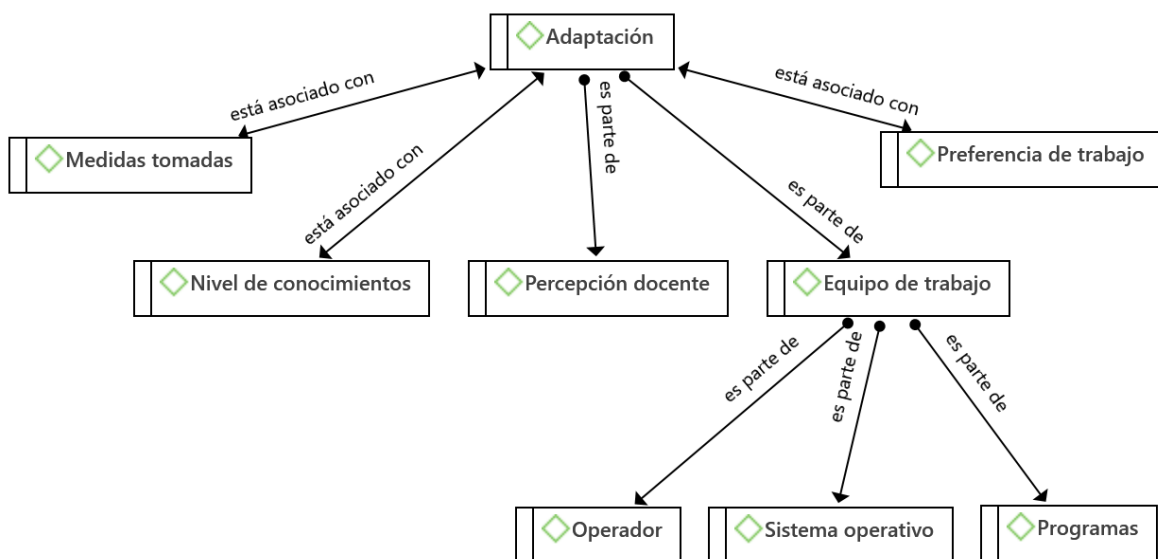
Adaptación

está asociado con

está asociado con

Medidas tomadas

está asociado con

es parte de

es parte de

Preferencia de trabajo

Nivel de conocimientos

Percepción docente

Equipo de trabajo

es parte de

es parte de

es parte de

Operador

Sistema operativo

Programas